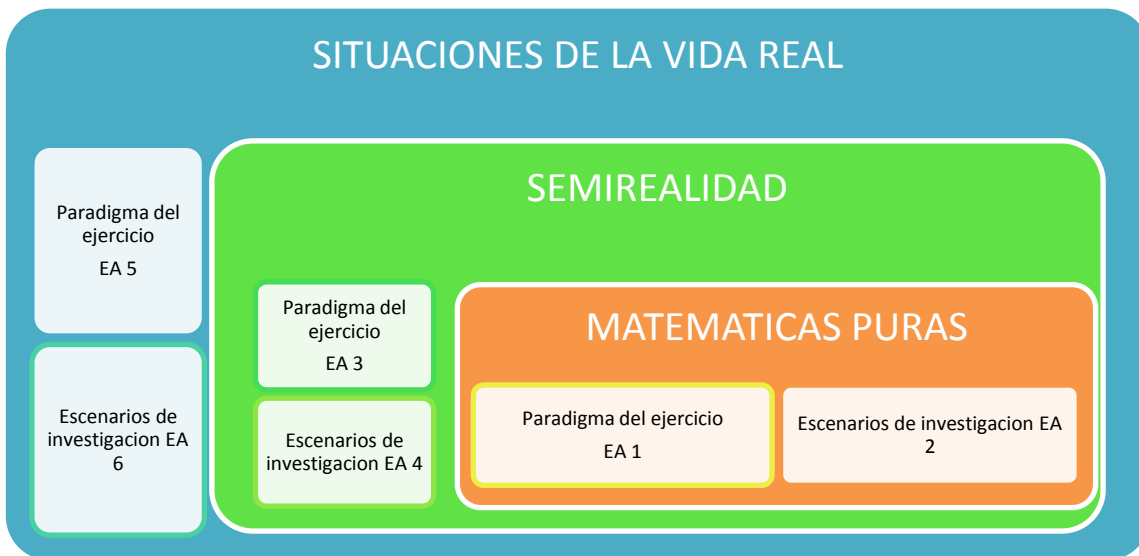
SITUACIONES DE LA VIDA REAL

Paradigma del ejercicio
EA 5

Escenarios de investigacion EA 6

SEMIREALIDAD

Paradigma del ejercicio
EA 3

Escenarios de investigacion EA 4

MATEMATICAS PURAS

Paradigma del ejercicio
EA 1

Escenarios de investigacion EA 2